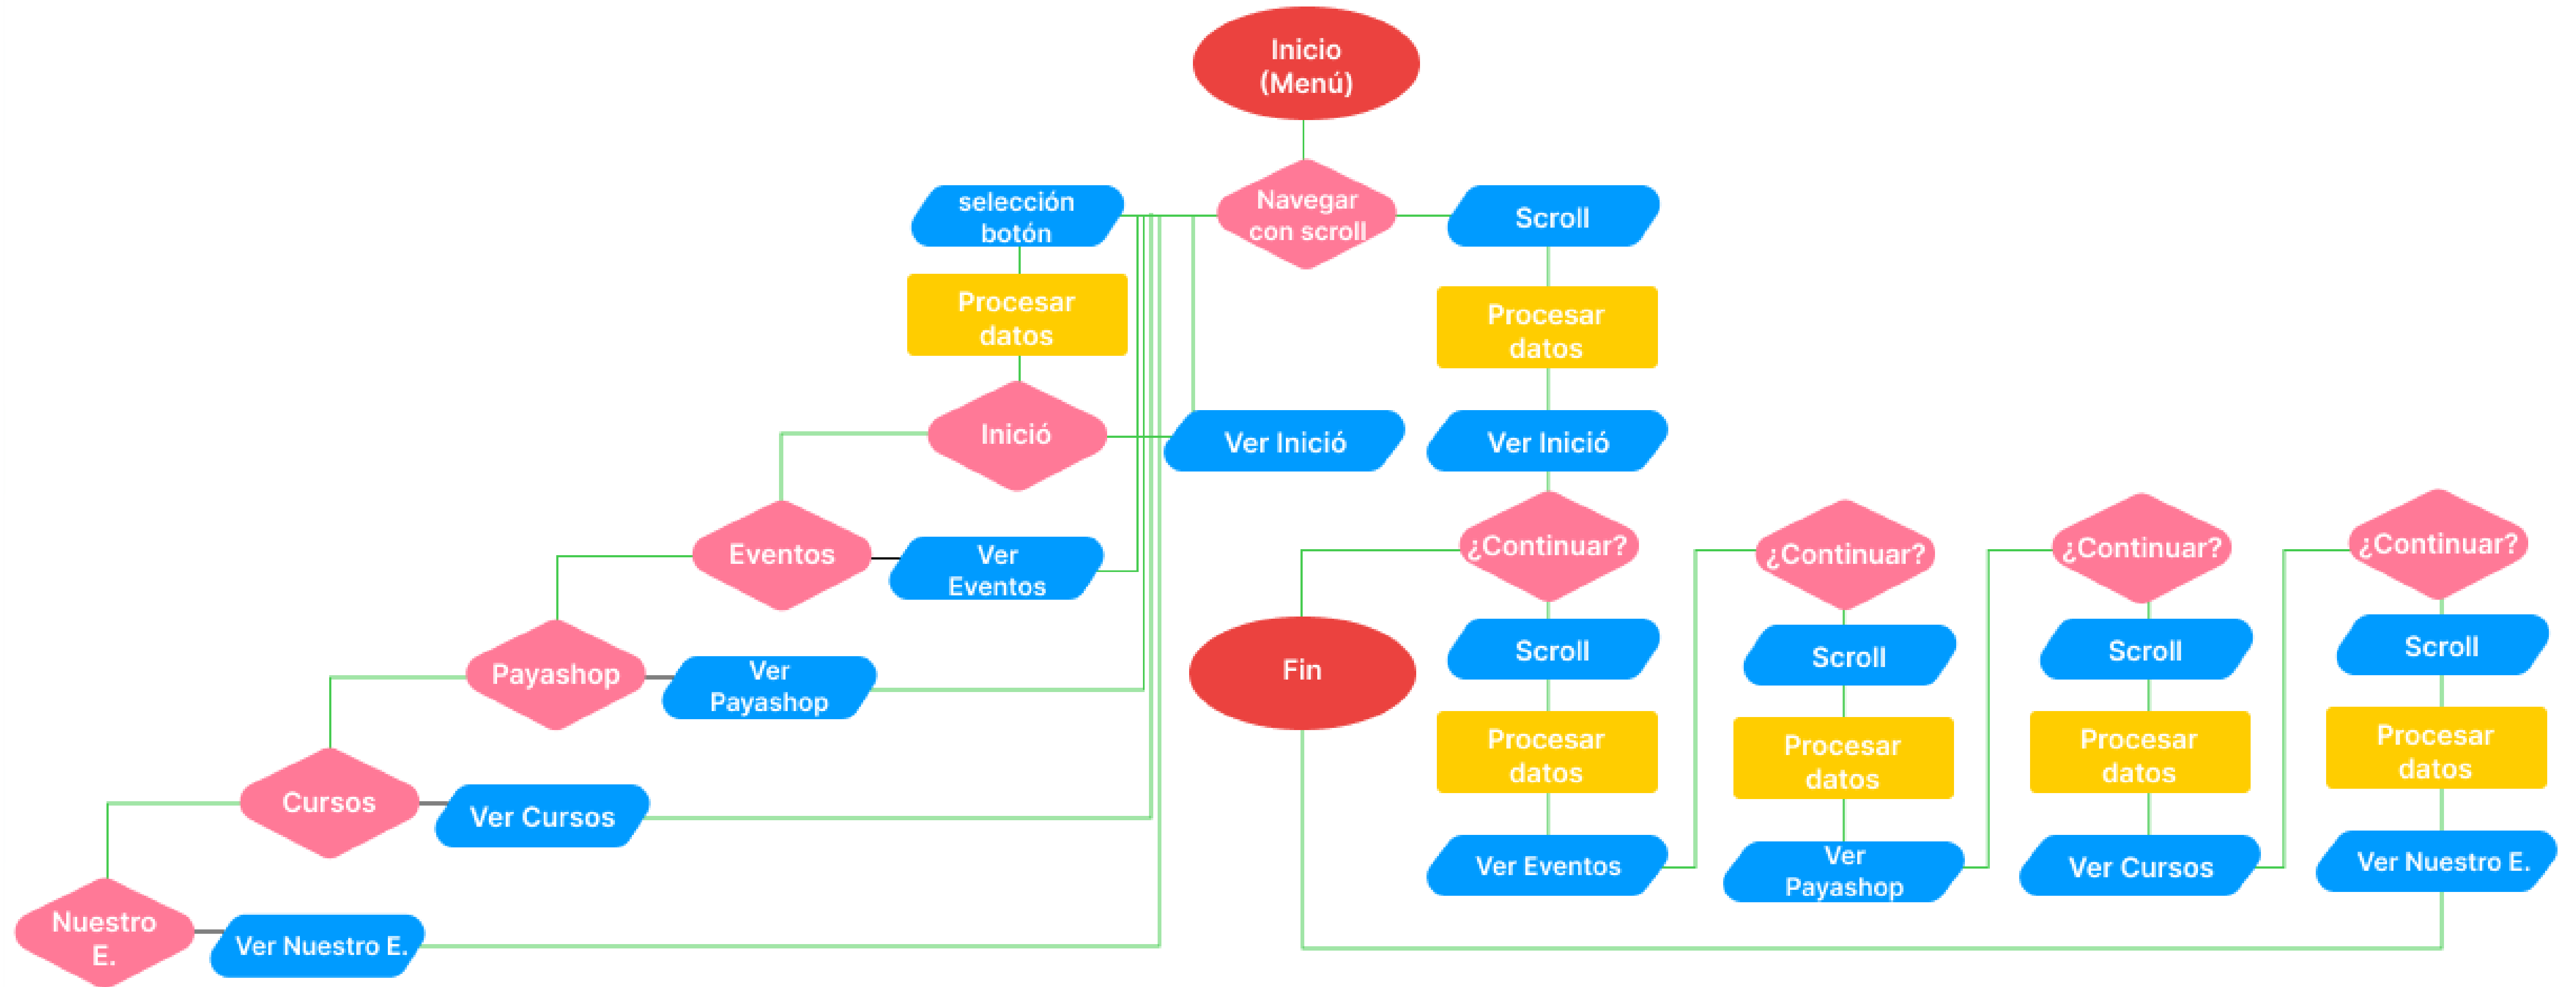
Inicio (Menú)

Navegar con scroll

selección botón

Procesar datos

Inició

Ver Inició

Eventos

Ver Eventos

Payashop

Ver Payashop

Cursos

Ver Cursos

Nuestro E.

Ver Nuestro E.

Scroll

Procesar datos

Ver Inició

¿Continuar?

Fin

Scroll

Procesar datos

Ver Eventos

¿Continuar?

Scroll

Procesar datos

Ver Payashop

¿Continuar?

Scroll

Procesar datos

Ver Cursos

¿Continuar?

Scroll

Procesar datos

Ver Nuestro E.